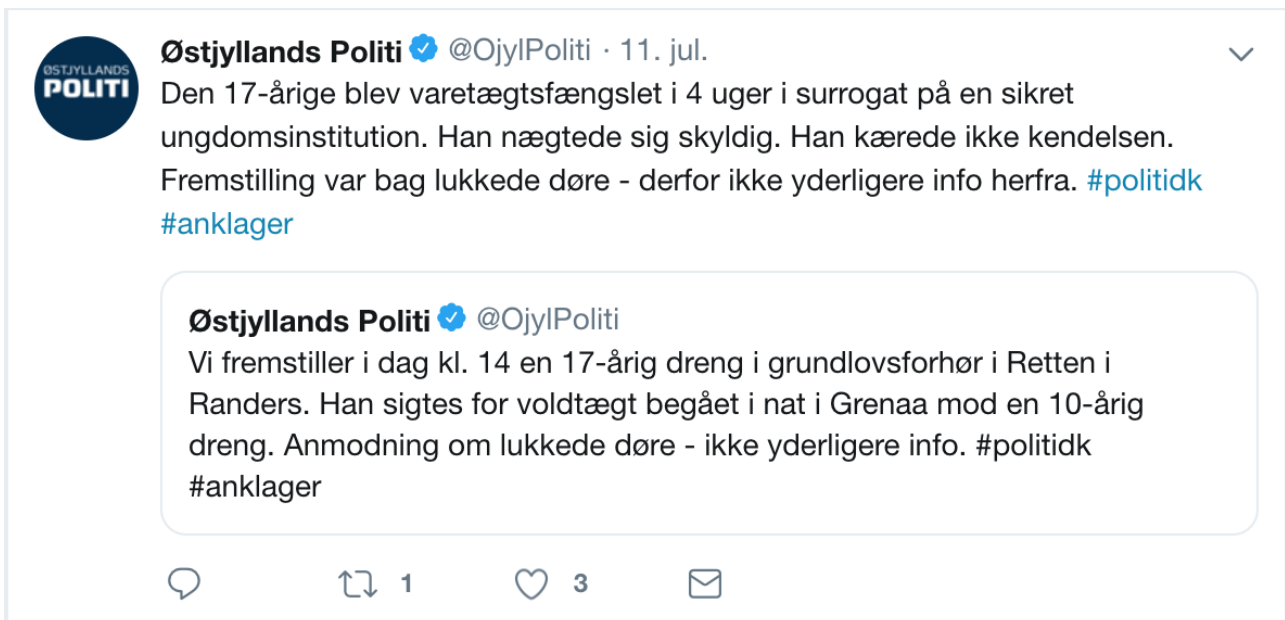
ØSTJYLLANDS POLITI

Østjyllands Politi @OjylPoliti · 11. jul.

Den 17-årige blev varetægtsfængslet i 4 uger i surrogat på en sikret ungdomsinstitution. Han nægtede sig skyldig. Han kærede ikke kendelsen. Fremstilling var bag lukkede døre - derfor ikke yderligere info herfra. #politidk #anklager

Østjyllands Politi @OjylPoliti

Vi fremstiller i dag kl. 14 en 17-årig dreng i grundlovsforhør i Retten i Randers. Han sigtes for voldtægt begået i nat i Grenaa mod en 10-årig dreng. Anmodning om lukkede døre - ikke yderligere info. #politidk #anklager

1 3